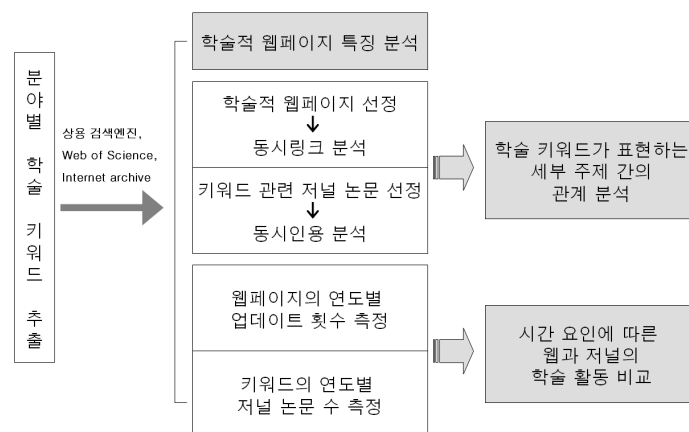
분야별 학술 키워드 추출

상용 검색엔진, Web of Science, Internet archive

학술적 웹페이지 특징 분석

학술적 웹페이지 선정
↓
동시링크 분석

키워드 관련 저널 논문 선정
↓
동시인용 분석

학술 키워드가 표현하는 세부 주제 간의 관계 분석

웹페이지의 연도별 업데이트 횟수 측정

키워드의 연도별 저널 논문 수 측정

시간 요인에 따른 웹과 저널의 학술 활동 비교